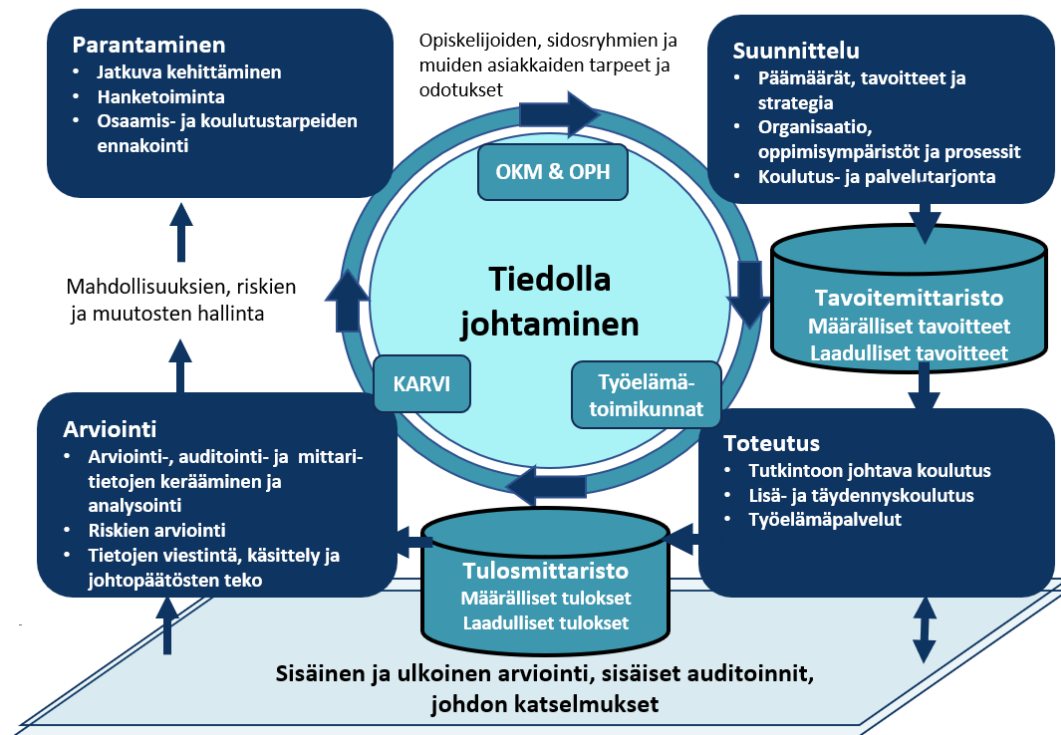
Parantaminen
- Jatkuva kehittäminen
- Hanketoiminta
- Osaamis- ja koulutustarpeiden ennakointi

Opiskelijoiden, sidosryhmien ja muiden asiakkaiden tarpeet ja odotukset

Suunnittelu
- Päämäärät, tavoitteet ja strategia
- Organisaatio, oppimisympäristöt ja prosessit
- Koulutus- ja palvelutarjonta

OKM & OPH

Mahdollisuuksien, riskien ja muutosten hallinta

Tiedolla johtaminen

Tavoitemittaristo
Määrälliset tavoitteet
Laadulliset tavoitteet

KARVI

Työelämätoimikunnat

Arviointi
- Arviointi-, auditointi- ja mittaritietojen kerääminen ja analysointi
- Riskien arviointi
- Tietojen viestintä, käsittely ja johtopäätösten teko

Toteutus
- Tutkintoon johtava koulutus
- Lisä- ja täydennyskoulutus
- Työelämäpalvelut

Tulosmittaristo
Määrälliset tulokset
Laadulliset tulokset

Sisäinen ja ulkoinen arviointi, sisäiset auditoinnit, johdon katselmukset